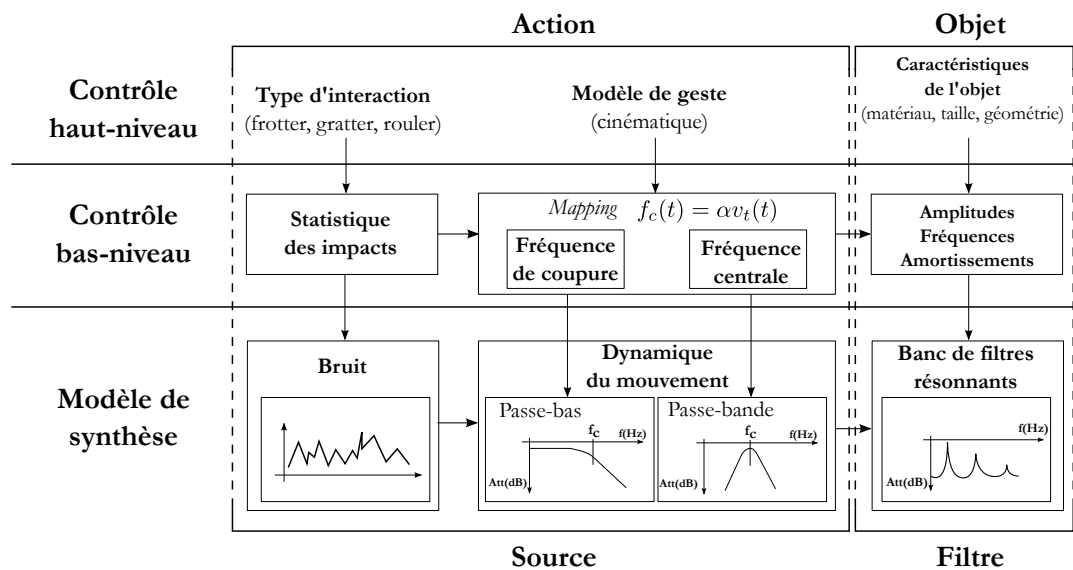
Action

Objet

Contrôle haut-niveau

Type d'interaction
(frotter, gratter, rouler)

Modèle de geste
(cinématique)

Caractéristiques de l'objet
(matériau, taille, géométrie)

Contrôle bas-niveau

Statistique des impacts

*Mapping* $f_c(t) = \alpha v_t(t)$

Fréquence de coupure

Fréquence centrale

Amplitudes
Fréquences
Amortissements

Modèle de synthèse

Bruit

Dynamique du mouvement

Passe-bas

$f_c$

f(Hz)

Att(dB)

Passe-bande

$f_c$

f(Hz)

Att(dB)

Banc de filtres résonnants

f(Hz)

Att(dB)

Source

Filtre